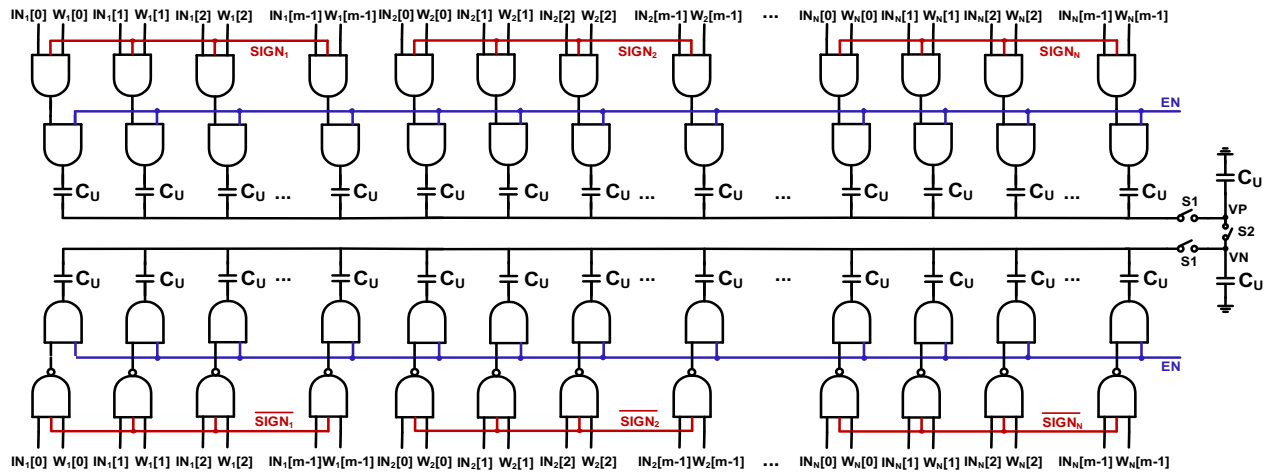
$IN_1[0]$ $W_1[0]$ $IN_1[1]$ $W_1[1]$ $IN_1[2]$ $W_1[2]$ $IN_1[m-1]$ $W_1[m-1]$ $IN_2[0]$ $W_2[0]$ $IN_2[1]$ $W_2[1]$ $IN_2[2]$ $W_2[2]$ $IN_2[m-1]$ $W_2[m-1]$ ... $IN_N[0]$ $W_N[0]$ $IN_N[1]$ $W_N[1]$ $IN_N[2]$ $W_N[2]$ $IN_N[m-1]$ $W_N[m-1]$

$SIGN_1$ $SIGN_2$ $SIGN_N$

EN

$C_U$ $C_U$ $C_U$ ... $C_U$ $C_U$ $C_U$ $C_U$ ... $C_U$ ... $C_U$ $C_U$ $C_U$ ... $C_U$

$C_U$

S1 VP S2 S1 VN

$C_U$

$C_U$ $C_U$ $C_U$ ... $C_U$ $C_U$ $C_U$ $C_U$ ... $C_U$ ... $C_U$ $C_U$ $C_U$ ... $C_U$

EN

$\overline{SIGN_1}$ $\overline{SIGN_2}$ $\overline{SIGN_N}$

$IN_1[0]$ $W_1[0]$ $IN_1[1]$ $W_1[1]$ $IN_1[2]$ $W_1[2]$ $IN_1[m-1]$ $W_1[m-1]$ $IN_2[0]$ $W_2[0]$ $IN_2[1]$ $W_2[1]$ $IN_2[2]$ $W_2[2]$ $IN_2[m-1]$ $W_2[m-1]$ ... $IN_N[0]$ $W_N[0]$ $IN_N[1]$ $W_N[1]$ $IN_N[2]$ $W_N[2]$ $IN_N[m-1]$ $W_N[m-1]$